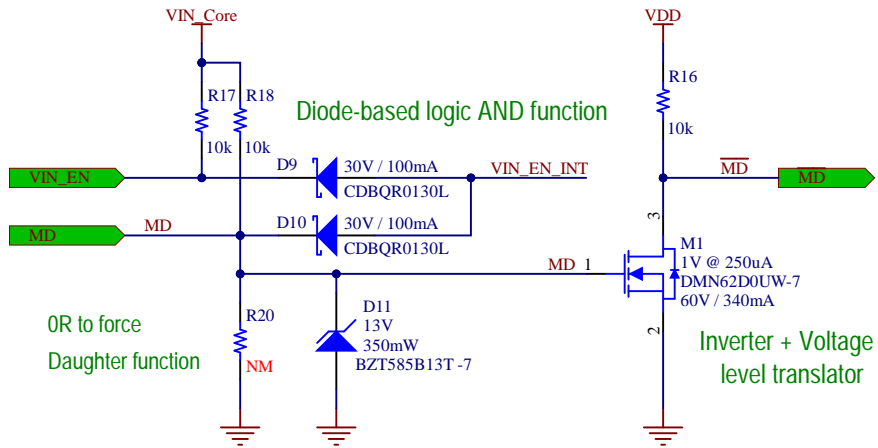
VIN_Core

VDD

R17
10k

R18
10k

Diode-based logic AND function

R16
10k

VIN_EN

D9
30V / 100mA
CDBQR0130L

VIN_EN_INT

$\overline{MD}$

$\overline{MD}$

MD

MD

D10
30V / 100mA
CDBQR0130L

3

M1
1V @ 250uA
DMN62D0UW-7
60V / 340mA

MD 1

D11
13V
350mW
BZT585B13T -7

R20
NM

2

0R to force
Daughter function

Inverter + Voltage
level translator